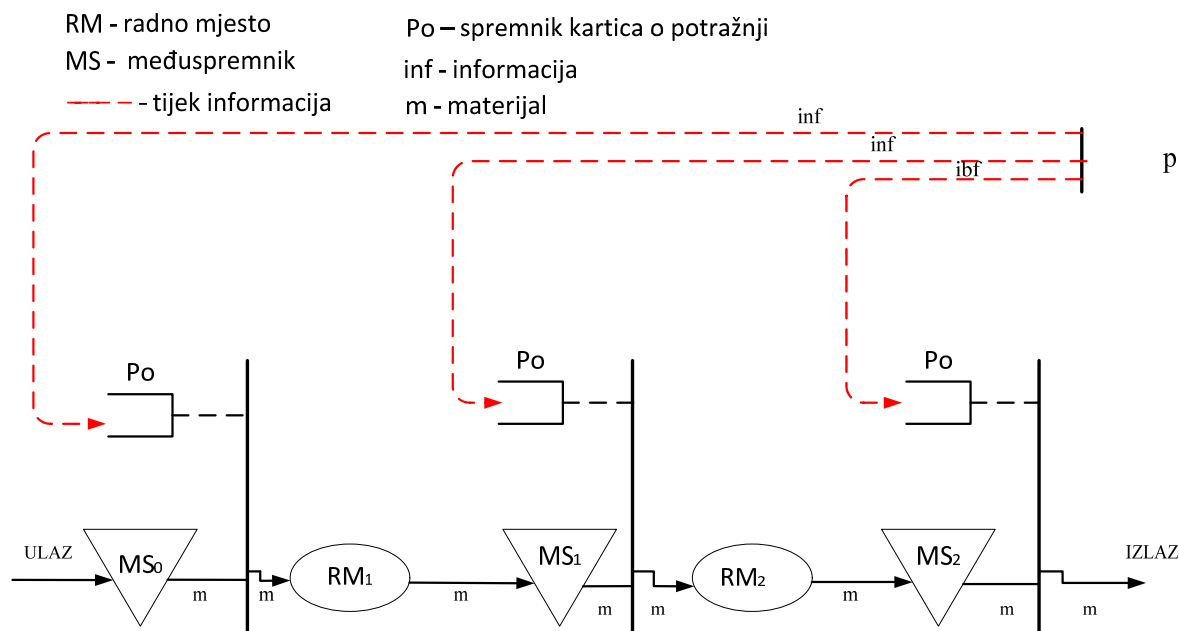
RM - radno mjesto
MS - međuspremnik
- tijek informacija

Po – spremnik kartica o potražnji
inf - informacija
m - materijal

inf
inf
ibf
p

Po
Po
Po

ULAZ
$MS_0$
m
m
$RM_1$
m
$MS_1$
m
m
$RM_2$
m
$MS_2$
m
IZLAZ
m